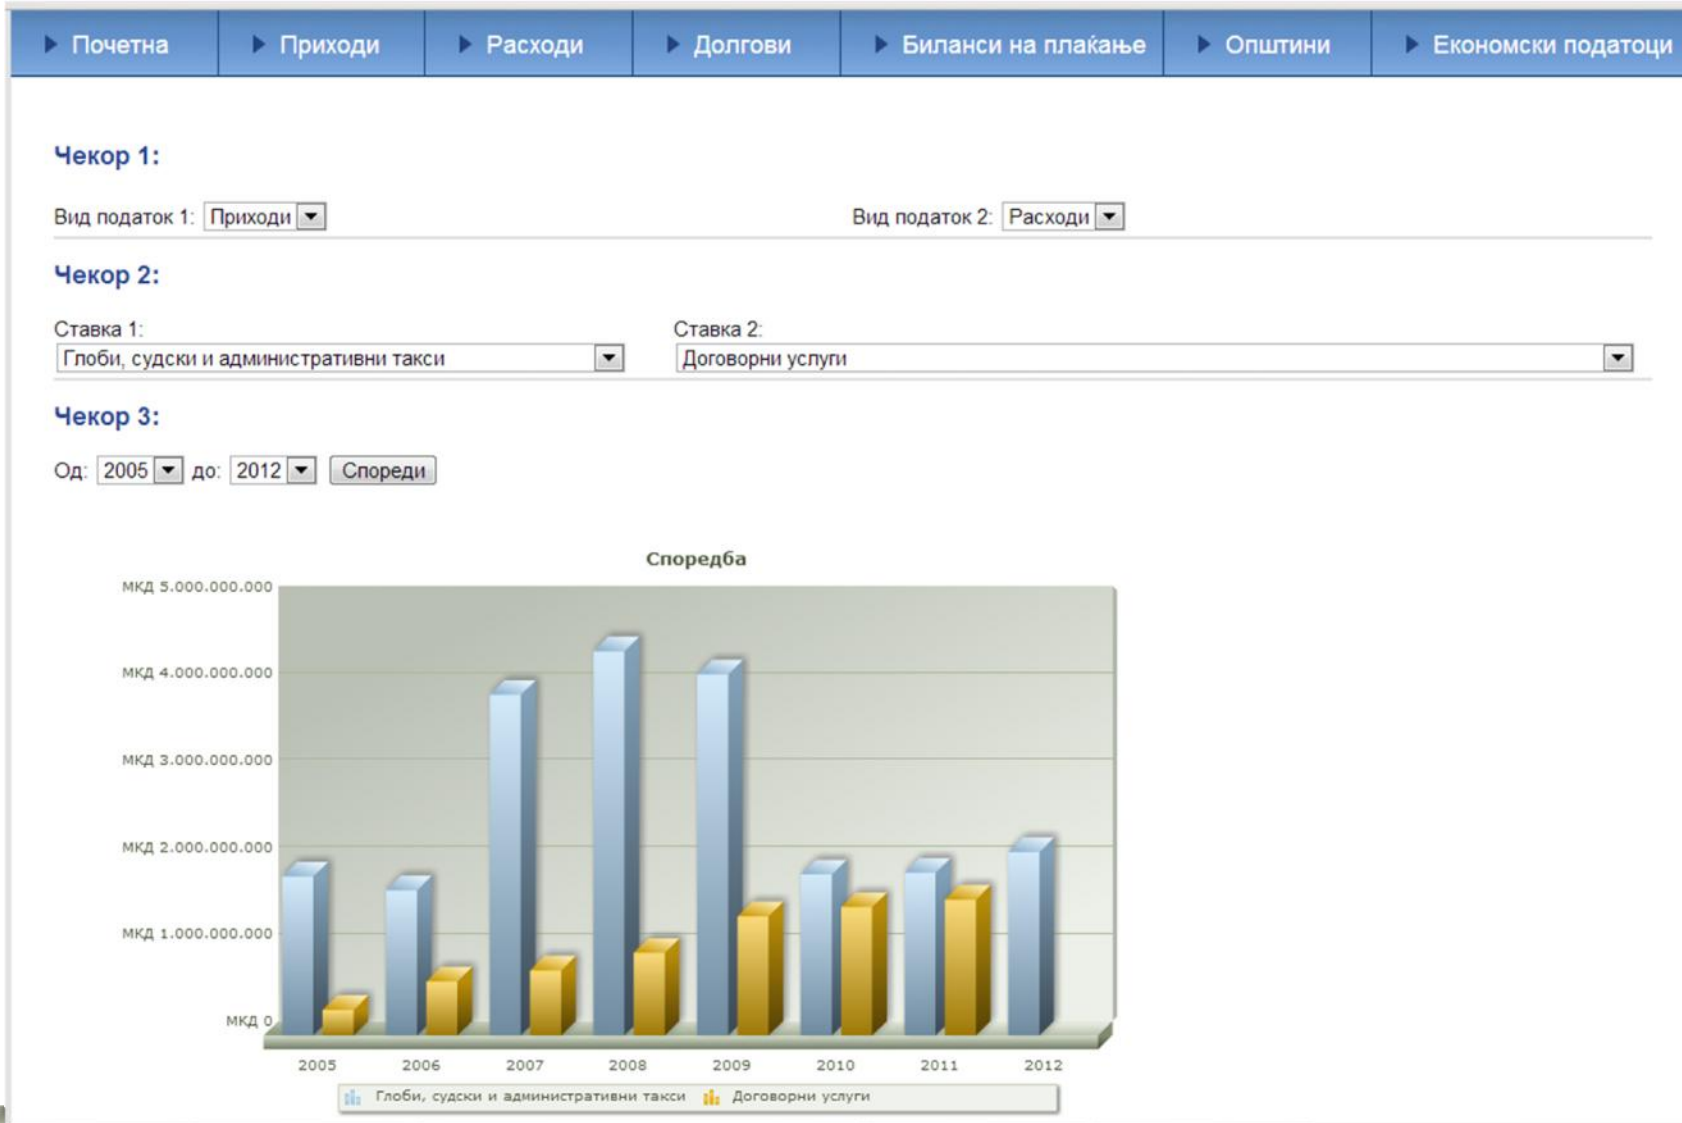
Почетна | Приходи | Расходи | Долгови | Биланси на плаќање | Општини | Економски податоци

Чекор 1:

Вид податок 1: Приходи

Вид податок 2: Расходи

Чекор 2:

Ставка 1:
Глоби, судски и административни такси

Ставка 2:
Договорни услуги

Чекор 3:

Од: 2005 до: 2012 Спореди

Споредба

МКД 5.000.000.000
МКД 4.000.000.000
МКД 3.000.000.000
МКД 2.000.000.000
МКД 1.000.000.000
МКД 0

2005 2006 2007 2008 2009 2010 2011 2012

Глоби, судски и административни такси   Договорни услуги